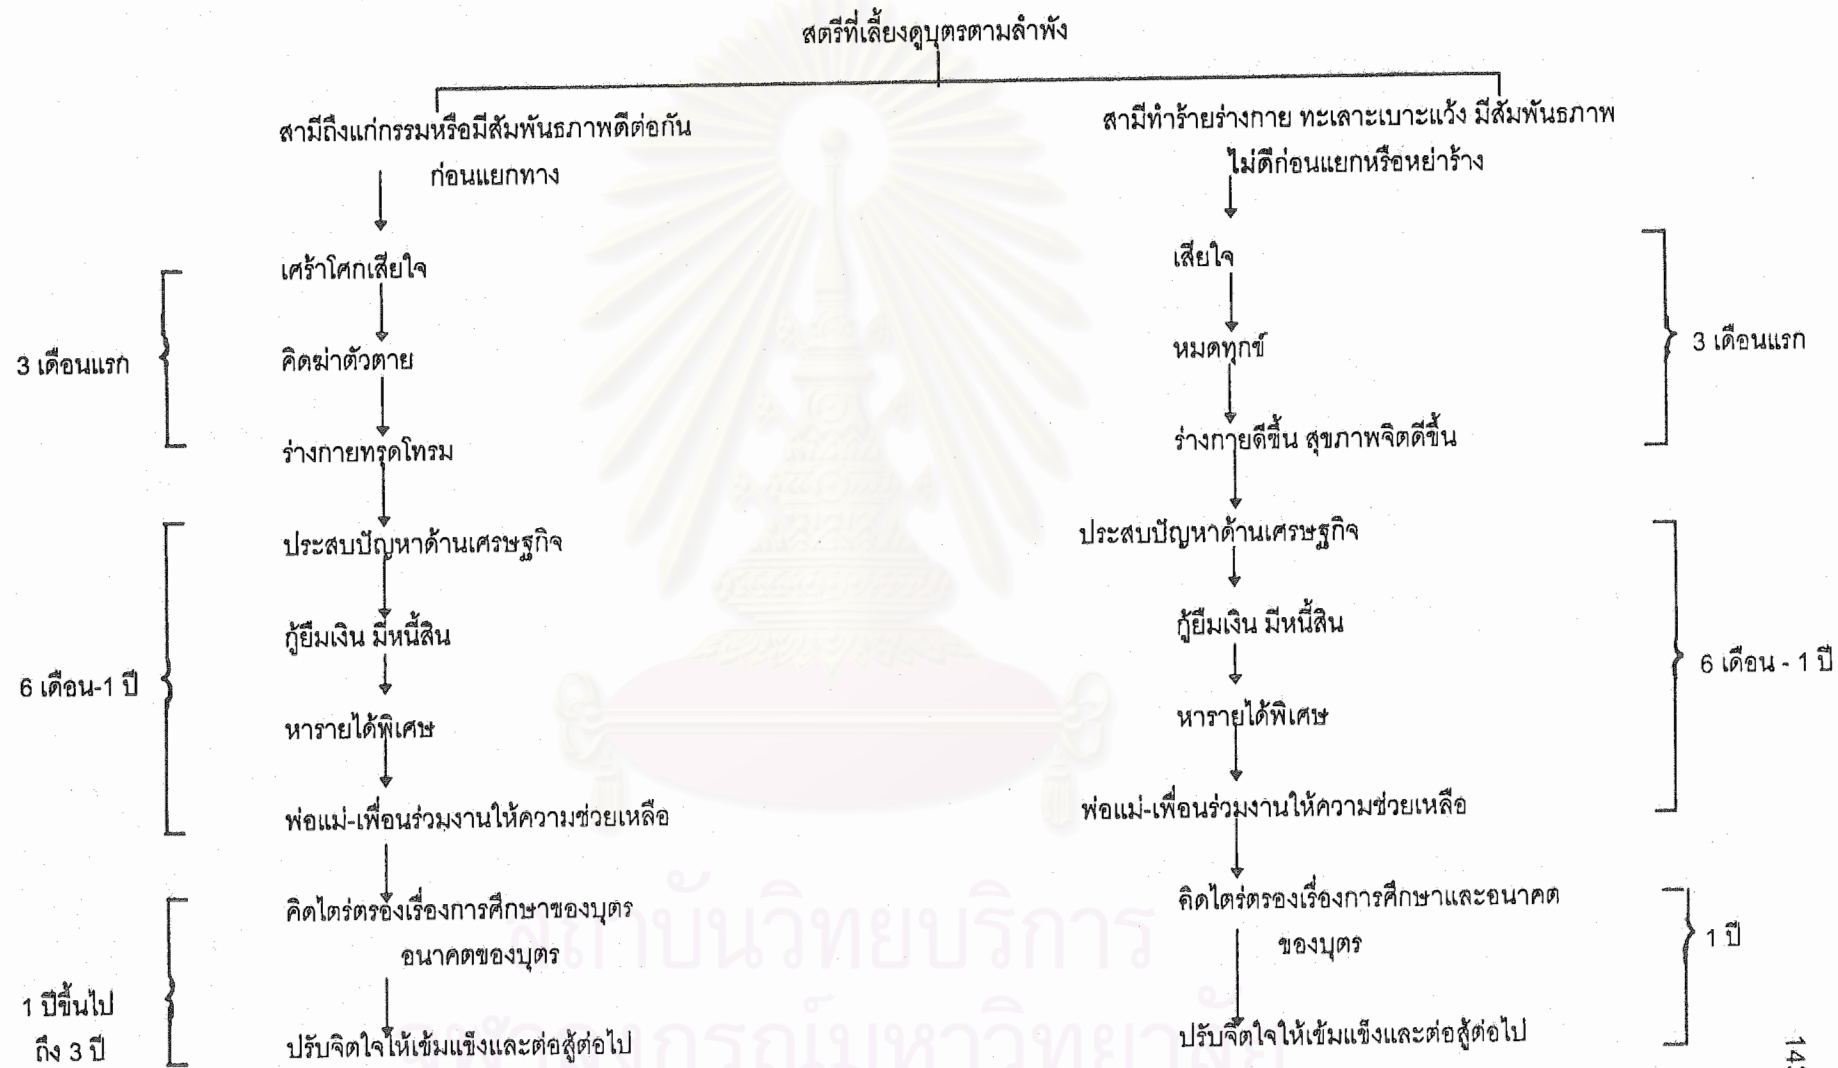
สตรีที่เลี้ยงดูบุตรตามลำพัง

สามีถึงแก่กรรมหรือมีสัมพันธภาพดีต่อกันก่อนแยกทาง

3 เดือนแรก

เศร้าโศกเสียใจ

คิดฆ่าตัวตาย

ร่างกายทรุดโทรม

6 เดือน-1 ปี

ประสบปัญหาด้านเศรษฐกิจ

กู้ยืมเงิน มีหนี้สิน

หารายได้พิเศษ

พ่อแม่-เพื่อนร่วมงานให้ความช่วยเหลือ

1 ปีขึ้นไป ถึง 3 ปี

คิดไตร่ตรองเรื่องการศึกษาของบุตร อนาคตของบุตร

ปรับจิตใจให้เข้มแข็งและต่อสู้ต่อไป

สามีทำร้ายร่างกาย ทะเลาะเบาะแว้ง มีสัมพันธภาพไม่ดีก่อนแยกหรือหย่าร้าง

เสียใจ

หมดทุกข์

ร่างกายดีขึ้น สุขภาพจิตดีขึ้น

3 เดือนแรก

ประสบปัญหาด้านเศรษฐกิจ

กู้ยืมเงิน มีหนี้สิน

หารายได้พิเศษ

พ่อแม่-เพื่อนร่วมงานให้ความช่วยเหลือ

6 เดือน - 1 ปี

คิดไตร่ตรองเรื่องการศึกษาและอนาคตของบุตร

ปรับจิตใจให้เข้มแข็งและต่อสู้ต่อไป

1 ปี

14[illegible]

สถาบันวิทยบริการ
จุฬาลงกรณ์มหาวิทยาลัย